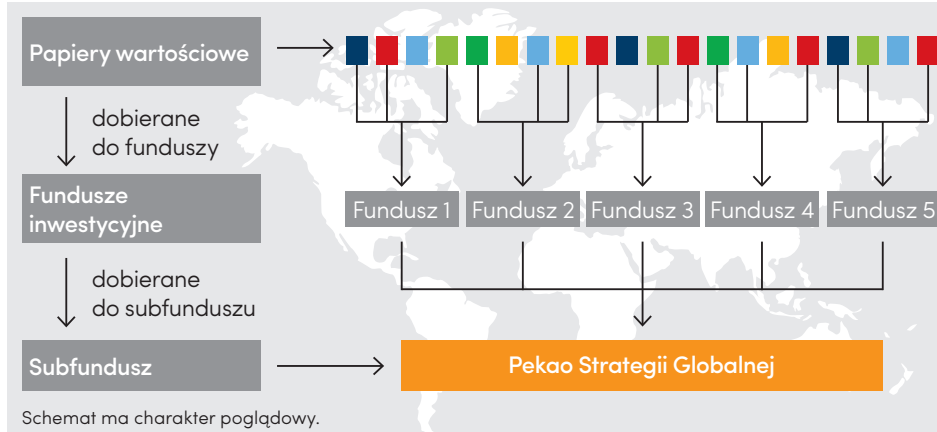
Papiery wartościowe

dobierane do funduszy

Fundusze inwestycyjne

dobierane do subfunduszu

Subfundusz

Fundusz 1 Fundusz 2 Fundusz 3 Fundusz 4 Fundusz 5

Pekao Strategii Globalnej

Schemat ma charakter poglądowy.